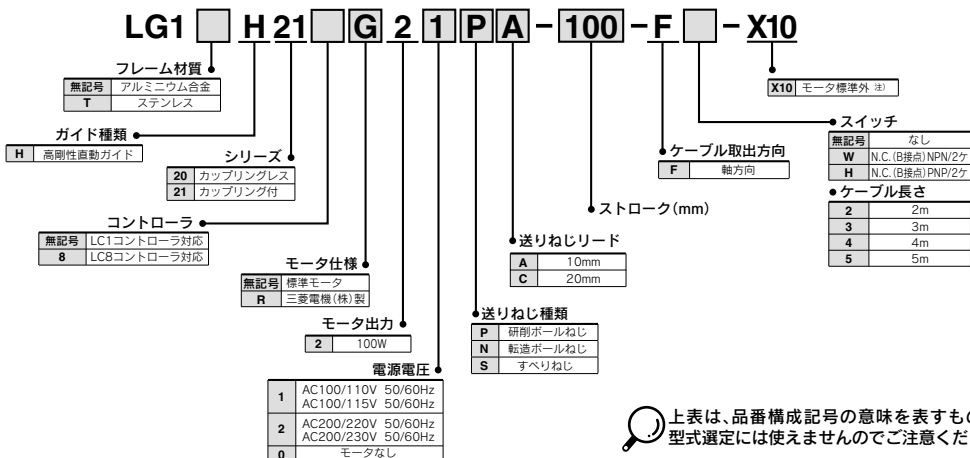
LG1 H21 G 2 1 P A – 100 – F – X10

フレーム材質

| 無記号 | アルミニウム合金 |
|---|---|
| T | ステンレス |

ガイド種類

| H | 高剛性直動ガイド |
|---|---|

シリーズ

| 20 | カップリングレス |
|---|---|
| 21 | カップリング付 |

コントローラ

| 無記号 | LC1コントローラ対応 |
|---|---|
| 8 | LC8コントローラ対応 |

モータ仕様

| 無記号 | 標準モータ |
|---|---|
| R | 三菱電機(株)製 |

モータ出力

| 2 | 100W |
|---|---|

電源電圧

| 1 | AC100/110V 50/60Hz AC100/115V 50/60Hz |
|---|---|
| 2 | AC200/220V 50/60Hz AC200/230V 50/60Hz |
| 0 | モータなし |

送りねじ種類

| P | 研削ボールねじ |
|---|---|
| N | 転造ボールねじ |
| S | すべりねじ |

送りねじリード

| A | 10mm |
|---|---|
| C | 20mm |

ストローク(mm)

ケーブル取出方向

| F | 軸方向 |
|---|---|

| X10 | モータ標準外 注) |
|---|---|

スイッチ

| 無記号 | なし |
|---|---|
| W | N.C.(B接点)NPN/2ケ |
| H | N.C.(B接点)PNP/2ケ |

ケーブル長さ

| 2 | 2m |
|---|---|
| 3 | 3m |
| 4 | 4m |
| 5 | 5m |

上表は、品番構成記号の意味を表すもの
型式選定には使えませんのでご注意くだ